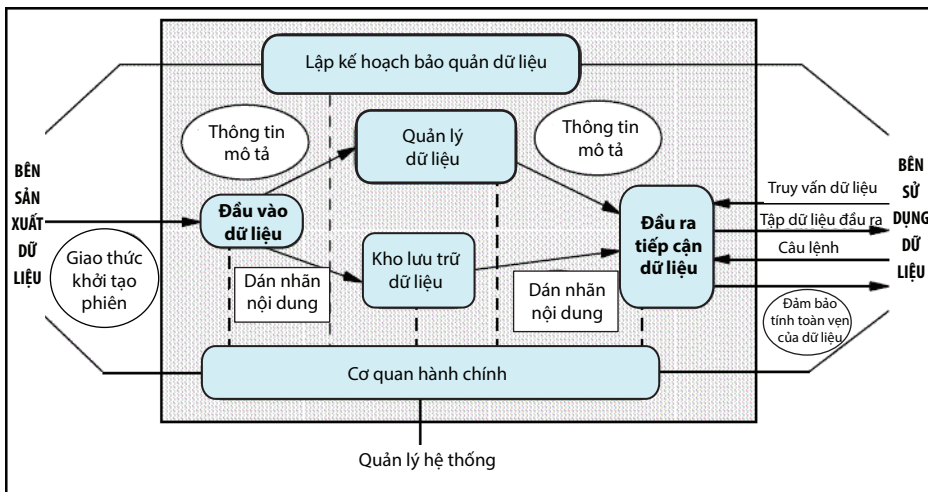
Lập kế hoạch bảo quản dữ liệu

Thông tin mô tả

Quản lý dữ liệu

Thông tin mô tả

BÊN SẢN XUẤT DỮ LIỆU

Đầu vào dữ liệu

Đầu ra tiếp cận dữ liệu

BÊN SỬ DỤNG DỮ LIỆU

Truy vấn dữ liệu

Tập dữ liệu đầu ra

Câu lệnh

Giao thức khởi tạo phiên

Dán nhãn nội dung

Kho lưu trữ dữ liệu

Dán nhãn nội dung

Đảm bảo tính toàn vẹn của dữ liệu

Cơ quan hành chính

Quản lý hệ thống